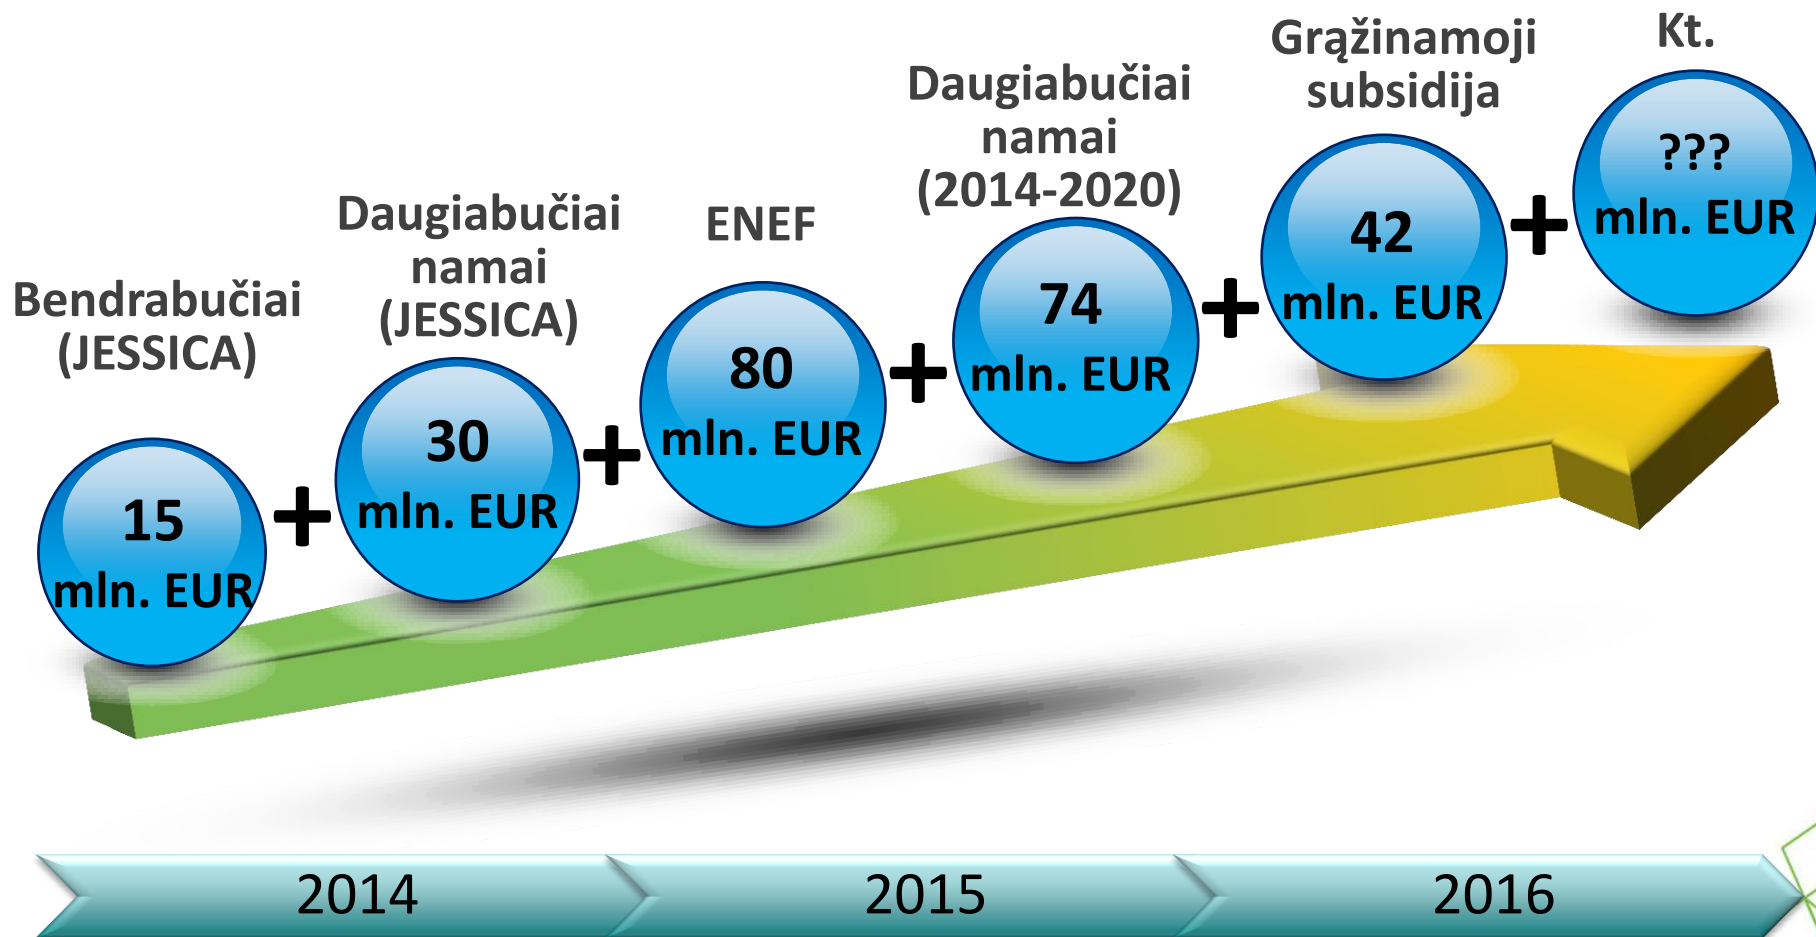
Bendrabučiai (JESSICA)

15 mln. EUR

+

Daugiabučiai namai (JESSICA)

30 mln. EUR

+

ENEF

80 mln. EUR

+

Daugiabučiai namai (2014-2020)

74 mln. EUR

+

Grąžinamoji subsidija

42 mln. EUR

+

Kt.

??? mln. EUR

2014

2015

2016